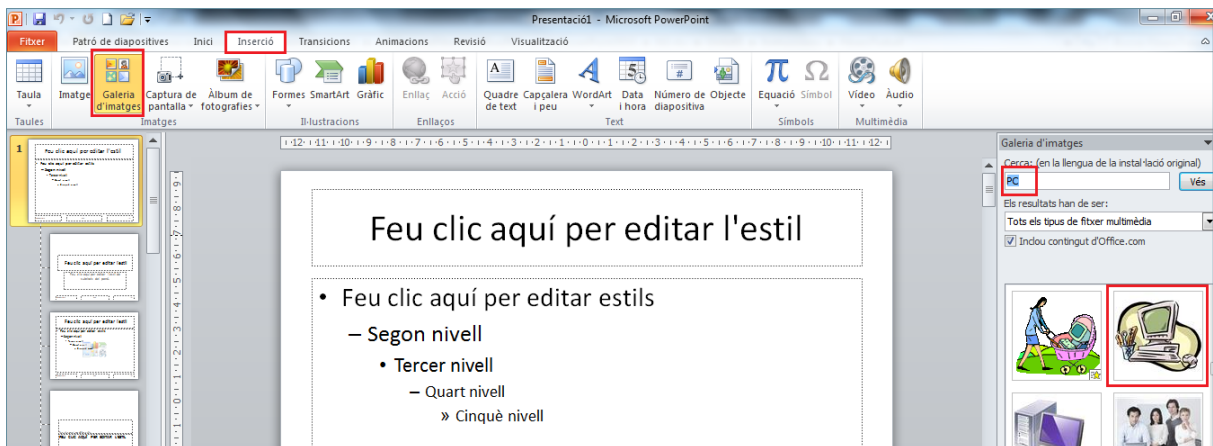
Presentació1 - Microsoft PowerPoint

Fitxer | Patró de diapositives | Inici | Inserció | Transicions | Animacions | Revisió | Visualització

Taula | Imatge | Galeria d'imatges | Captura de pantalla | Àlbum de fotografies | Formes | SmartArt | Gràfic | Enllaç | Acció | Quadre de text | Capçalera i peu | WordArt | Data i hora | Número de diapositiva | Objecte | Equació | Símbol | Vídeo | Àudio

Taules | Imatges | Il·lustracions | Enllaços | Text | Símbols | Multimèdia

1

Feu clic aquí per editar l'estil

Feu clic aquí per editar estils

Segon nivell

Tercer nivell

Quart nivell

Cinquè nivell

Galeria d'imatges

Cerca: (en la llengua de la instal·lació original)

PC

Vés

Els resultats han de ser:

Tots els tipus de fitxer multimèdia

Inclou contingut d'Office.com